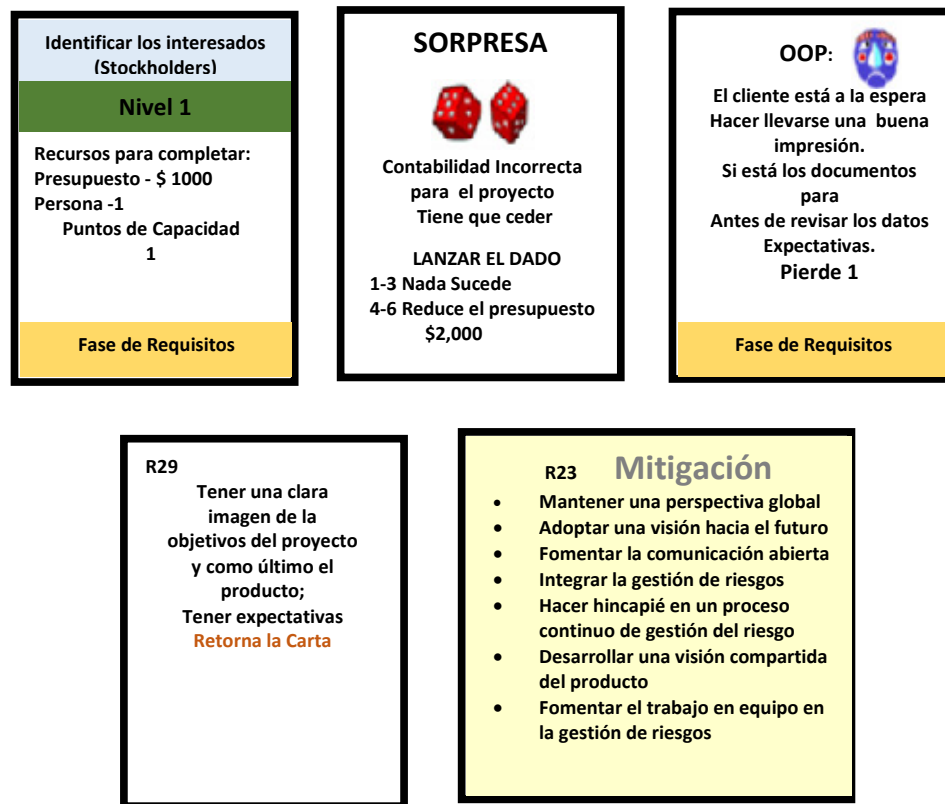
Identificar los interesados (Stockholders)

Nivel 1

Recursos para completar:
Presupuesto - $ 1000
Persona -1
Puntos de Capacidad
1

Fase de Requisitos

SORPRESA

Contabilidad Incorrecta para el proyecto
Tiene que ceder

LANZAR EL DADO
1-3 Nada Sucede
4-6 Reduce el presupuesto
$2,000

OOP:

El cliente está a la espera
Hacer llevarse una buena impresión.
Si está los documentos para
Antes de revisar los datos
Expectativas.
Pierde 1

Fase de Requisitos

R29
Tener una clara imagen de la objetivos del proyecto y como último el producto;
Tener expectativas
Retorna la Carta

R23 Mitigación

- Mantener una perspectiva global
- Adoptar una visión hacia el futuro
- Fomentar la comunicación abierta
- Integrar la gestión de riesgos
- Hacer hincapié en un proceso continuo de gestión del riesgo
- Desarrollar una visión compartida del producto
- Fomentar el trabajo en equipo en la gestión de riesgos